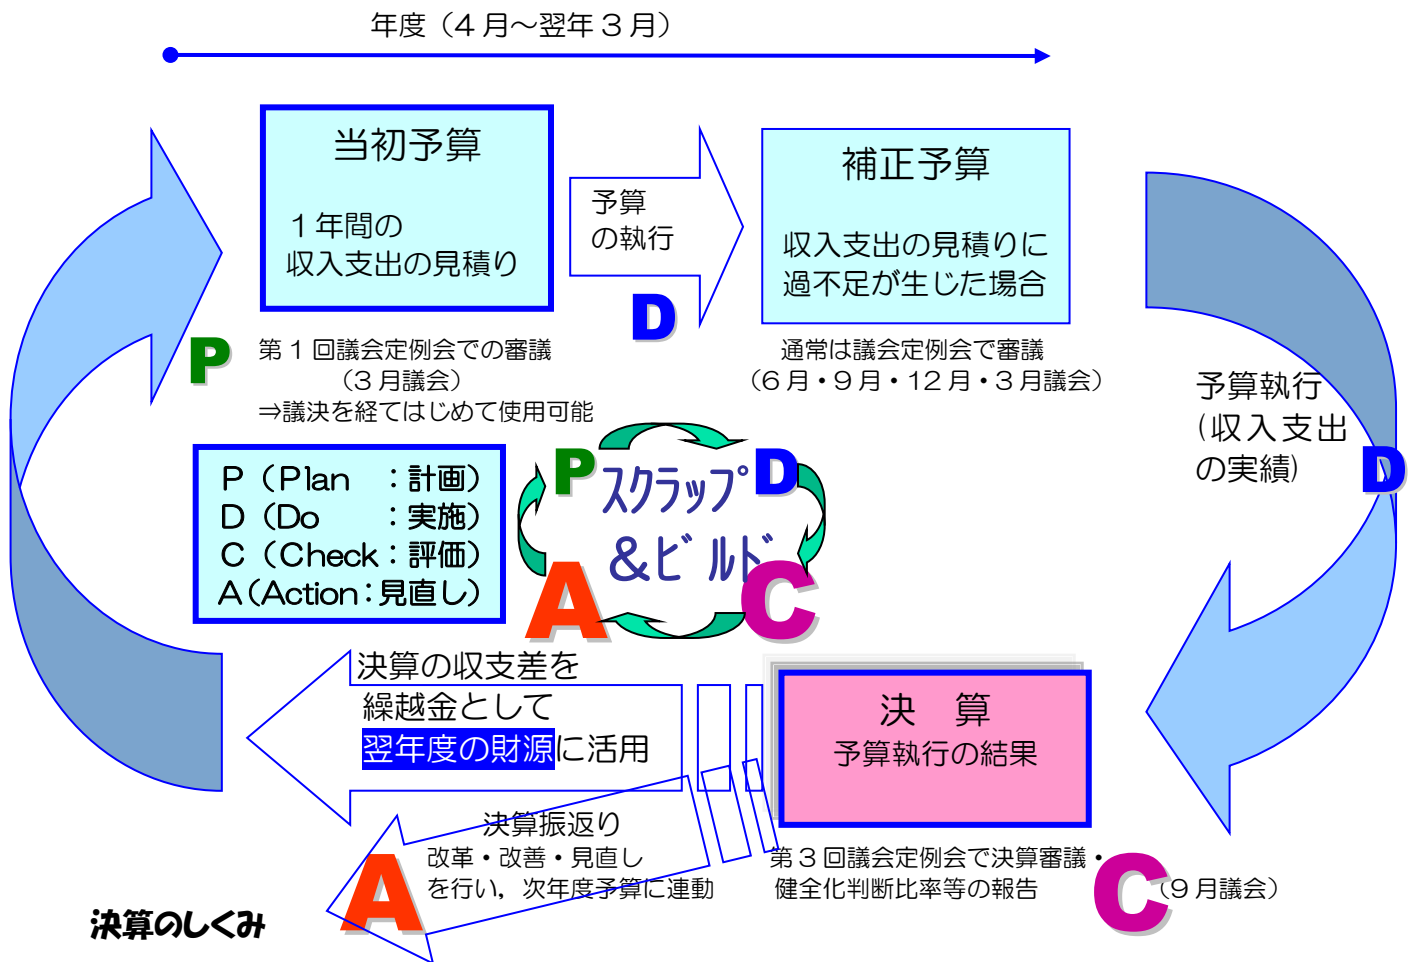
年度（４月～翌年３月）

当初予算

１年間の
収入支出の見積り

予算
の執行

D

補正予算

収入支出の見積りに
過不足が生じた場合

P

第１回議会定例会での審議
（３月議会）
⇒議決を経てはじめて使用可能

通常は議会定例会で審議
（６月・９月・12月・３月議会）

予算執行
（収入支出
の実績）

D

P（Plan ：計画）
D（Do ：実施）
C（Check：評価）
A（Action：見直し）

P スクラップ D
&ビルド
A C

決算の収支差を
繰越金として
翌年度の財源に活用

決　算
予算執行の結果

決算振返り
改革・改善・見直し
を行い，次年度予算に連動

A

第３回議会定例会で決算審議・
健全化判断比率等の報告

C

（９月議会）

決算のしくみ